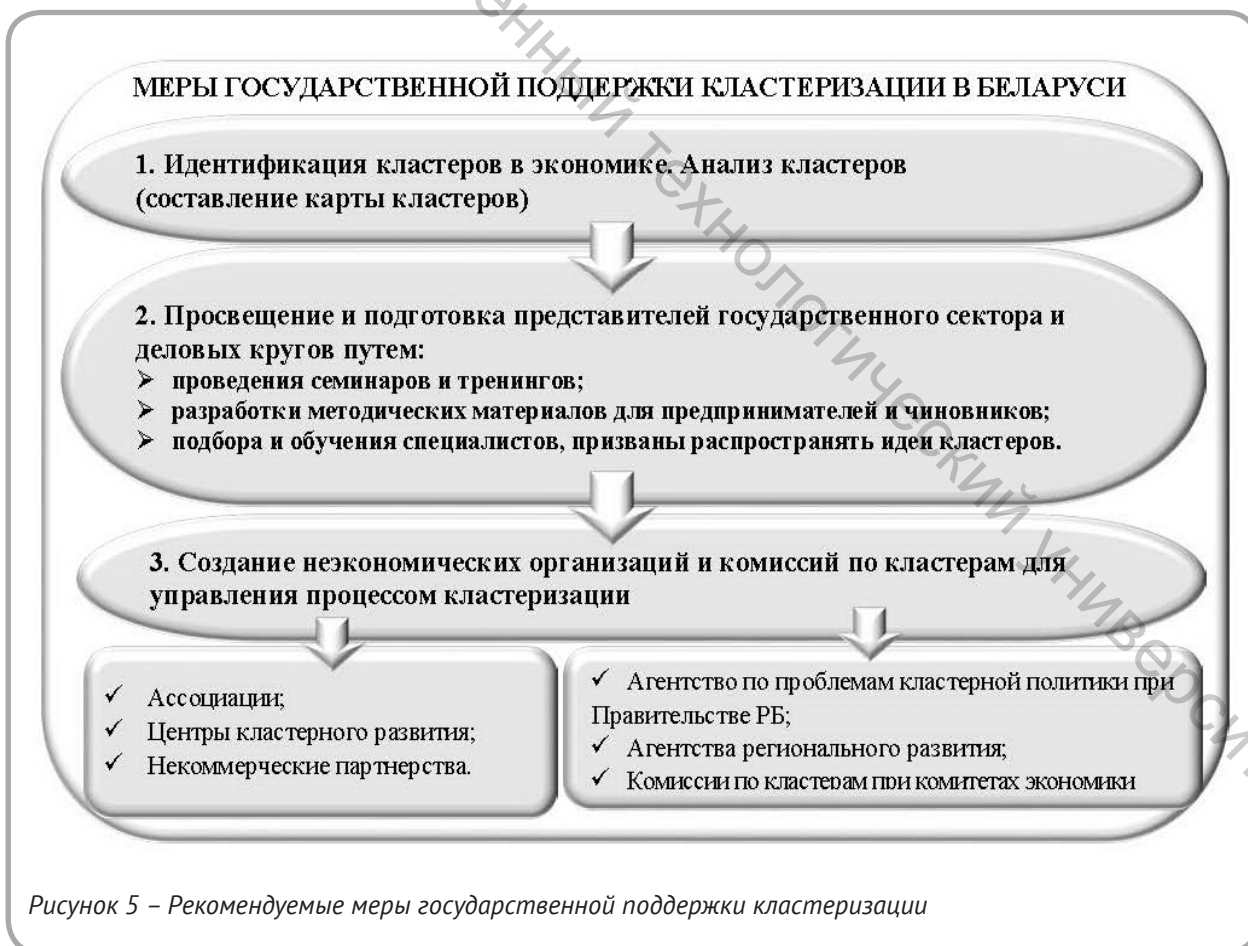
МЕРЫ ГОСУДАРСТВЕННОЙ ПОДДЕРЖКИ КЛАСТЕРИЗАЦИИ В БЕЛАРУСИ

1. Идентификация кластеров в экономике. Анализ кластеров (составление карты кластеров)

2. Просвещение и подготовка представителей государственного сектора и деловых кругов путем:
➢ проведения семинаров и тренингов;
➢ разработки методических материалов для предпринимателей и чиновников;
➢ подбора и обучения специалистов, призваны распространять идеи кластеров.

3. Создание неэкономических организаций и комиссий по кластерам для управления процессом кластеризации

✓ Ассоциации;
✓ Центры кластерного развития;
✓ Некоммерческие партнерства.

✓ Агентство по проблемам кластерной политики при Правительстве РБ;
✓ Агентства регионального развития;
✓ Комиссии по кластерам при комитетах экономики

Рисунок 5 – Рекомендуемые меры государственной поддержки кластеризации

...нный технологический универси...